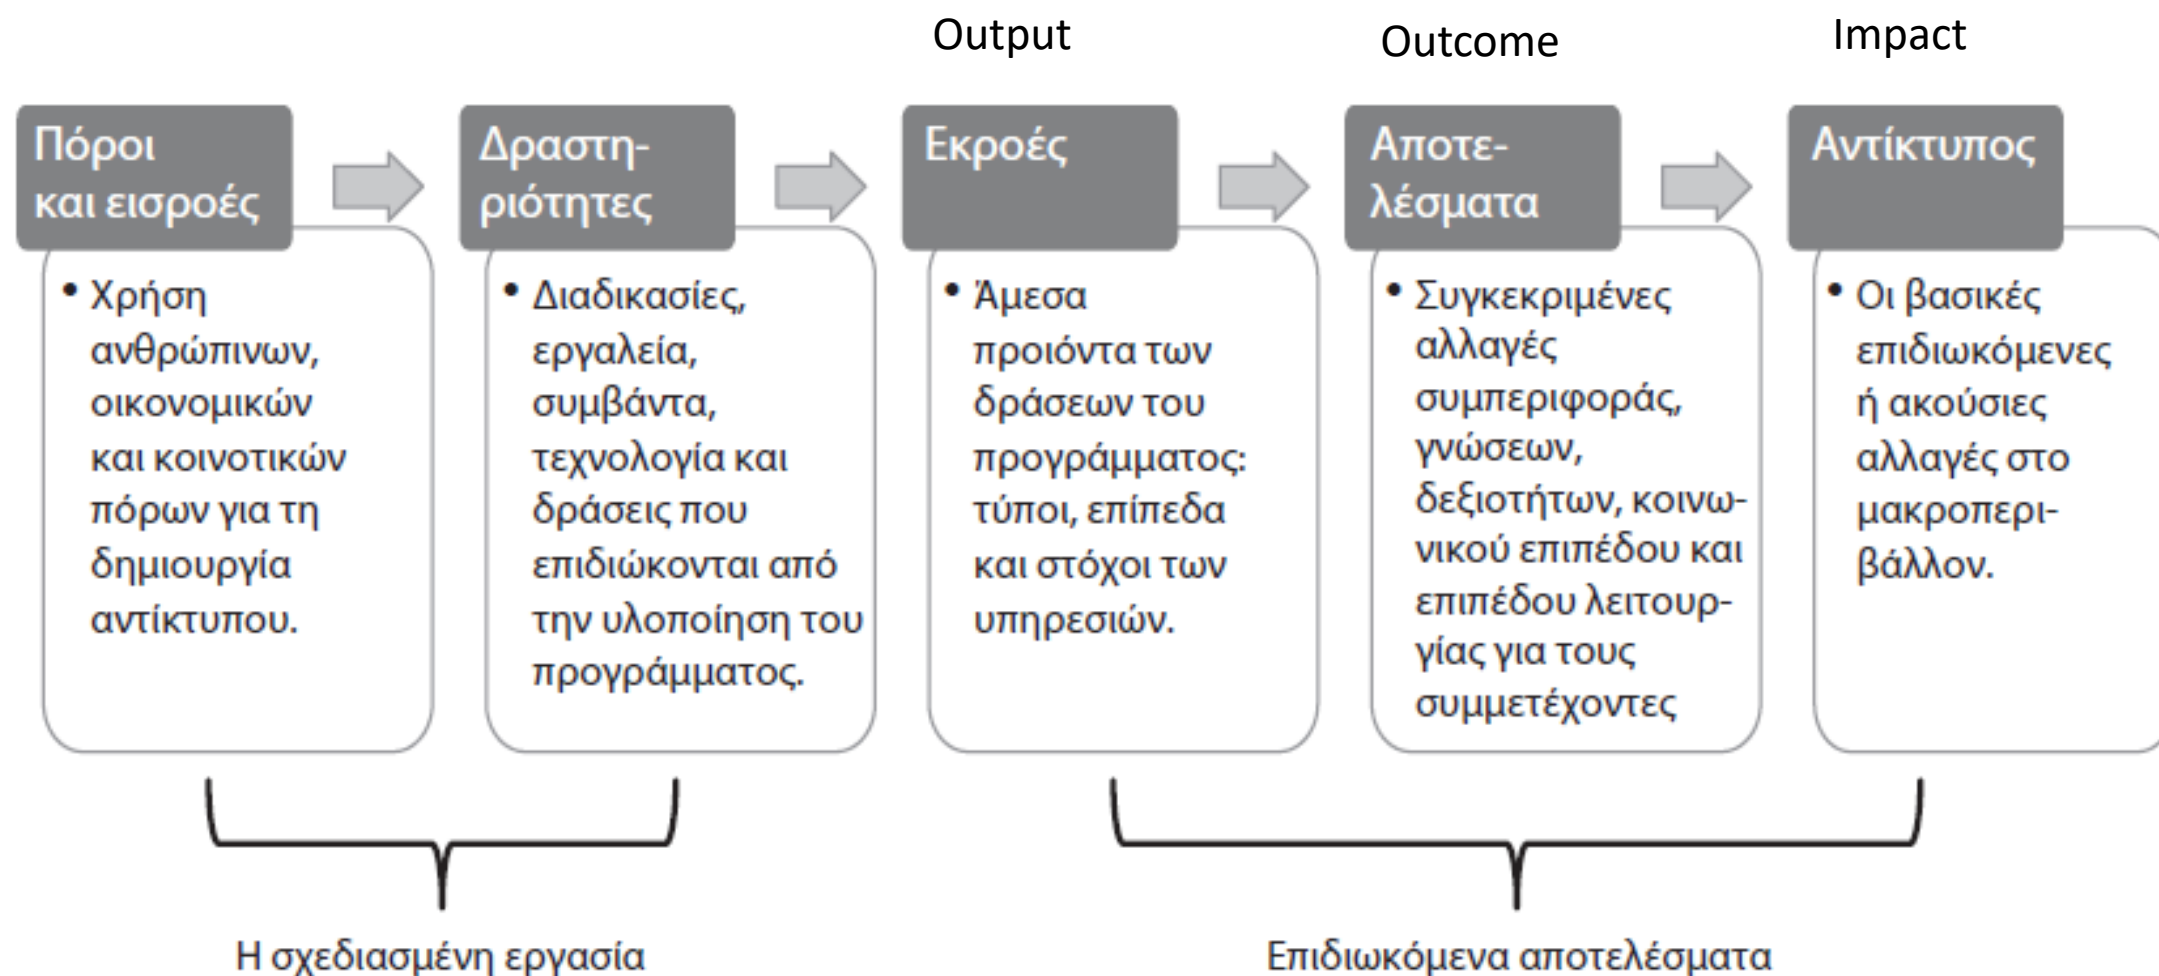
Output

Outcome

Impact

Πόροι και εισροές

• Χρήση ανθρώπινων, οικονομικών και κοινοτικών πόρων για τη δημιουργία αντίκτυπου.

Δραστηριότητες

• Διαδικασίες, εργαλεία, συμβάντα, τεχνολογία και δράσεις που επιδιώκονται από την υλοποίηση του προγράμματος.

Εκροές

• Άμεσα προιόντα των δράσεων του προγράμματος: τύποι, επίπεδα και στόχοι των υπηρεσιών.

Αποτελέσματα

• Συγκεκριμένες αλλαγές συμπεριφοράς, γνώσεων, δεξιοτήτων, κοινωνικού επιπέδου και επιπέδου λειτουργίας για τους συμμετέχοντες

Αντίκτυπος

• Οι βασικές επιδιωκόμενες ή ακούσιες αλλαγές στο μακροπεριβάλλον.

Η σχεδιασμένη εργασία

Επιδιωκόμενα αποτελέσματα